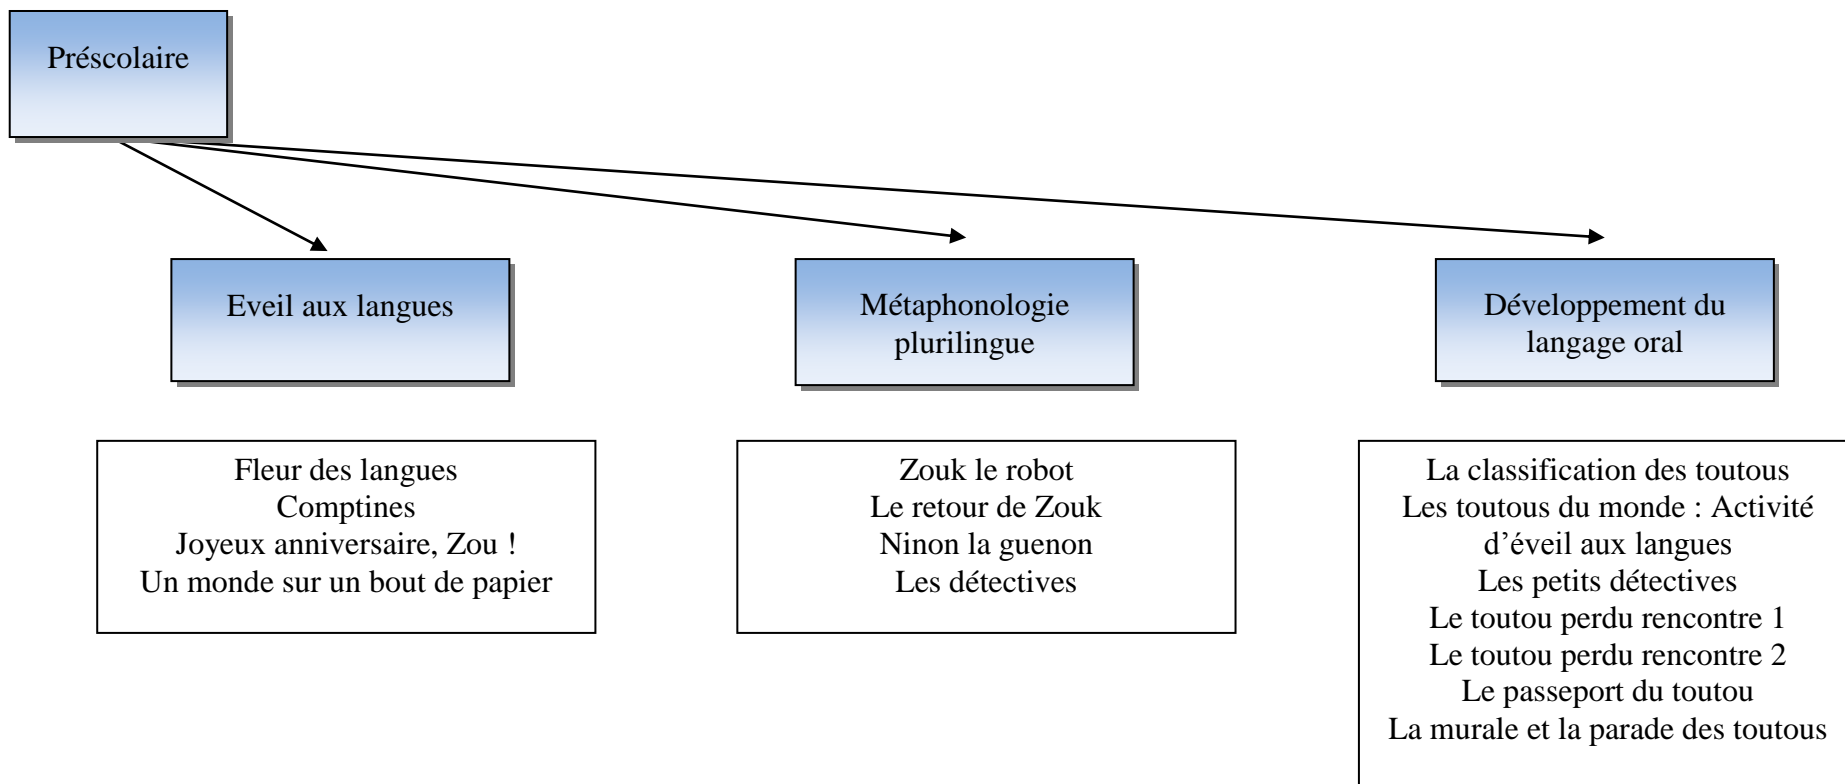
Préscolaire

Eveil aux langues

Métaphonologie plurilingue

Développement du langage oral

Fleur des langues
Comptines
Joyeux anniversaire, Zou !
Un monde sur un bout de papier

Zouk le robot
Le retour de Zouk
Ninon la guenon
Les détectives

La classification des toutous
Les toutous du monde : Activité d'éveil aux langues
Les petits détectives
Le toutou perdu rencontre 1
Le toutou perdu rencontre 2
Le passeport du toutou
La murale et la parade des toutous